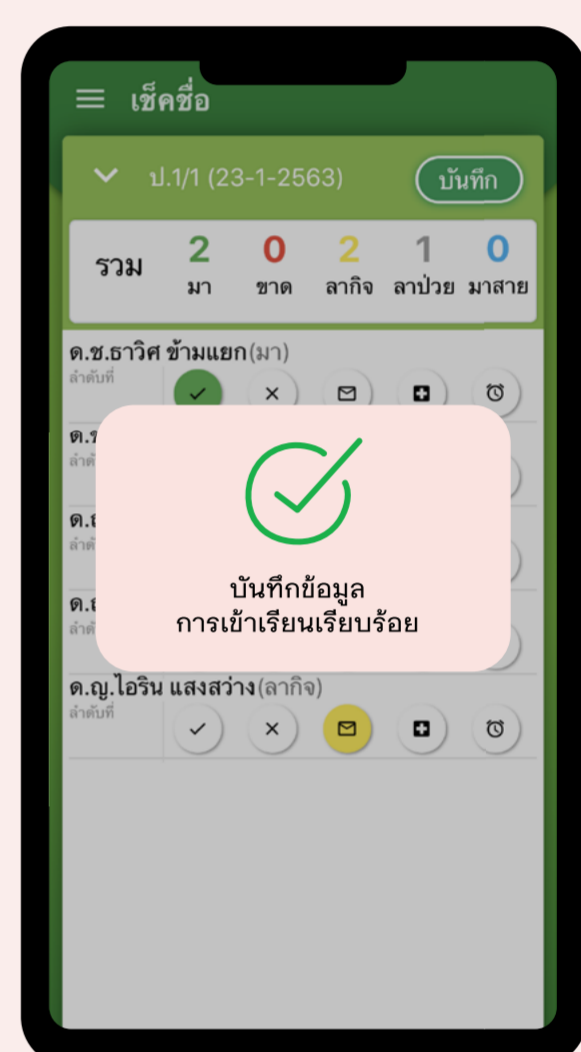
เช็คชื่อ

ป.1/1 (23-1-2563)

บันทึก

รวม

| 2 | 0 | 2 | 1 | 0 |
|---|---|---|---|---|
| มา | ขาด | ลากิจ | ลาป่วย | มาสาย |

ด.ช.ธาวิศ ข้ามแยก(มา)
ลำดับที่

ด.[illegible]
ลำดั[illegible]

ด.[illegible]
ลำดั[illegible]

ด.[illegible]
ลำดั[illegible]

บันทึกข้อมูล
การเข้าเรียนเรียบร้อย

ด.ญ.ไอริน แสงสว่าง(ลากิจ)
ลำดับที่